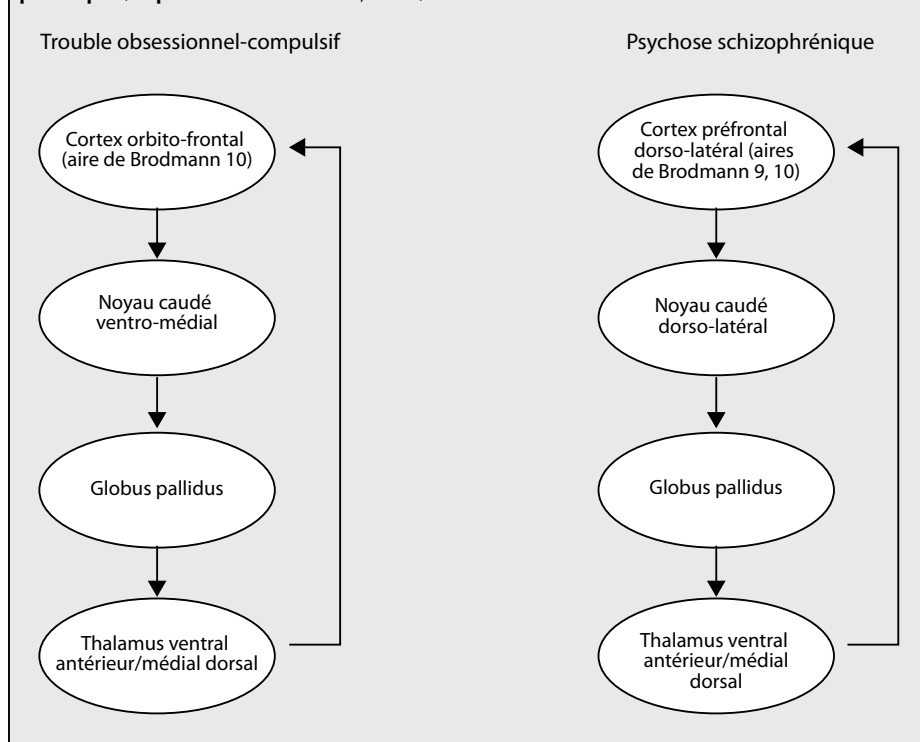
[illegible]

Trouble obsessionnel-compulsif

Cortex orbito-frontal (aire de Brodmann 10)

Noyau caudé ventro-médial

Globus pallidus

Thalamus ventral antérieur/médial dorsal

Psychose schizophrénique

Cortex préfrontal dorso-latéral (aires de Brodmann 9, 10)

Noyau caudé dorso-latéral

Globus pallidus

Thalamus ventral antérieur/médial dorsal